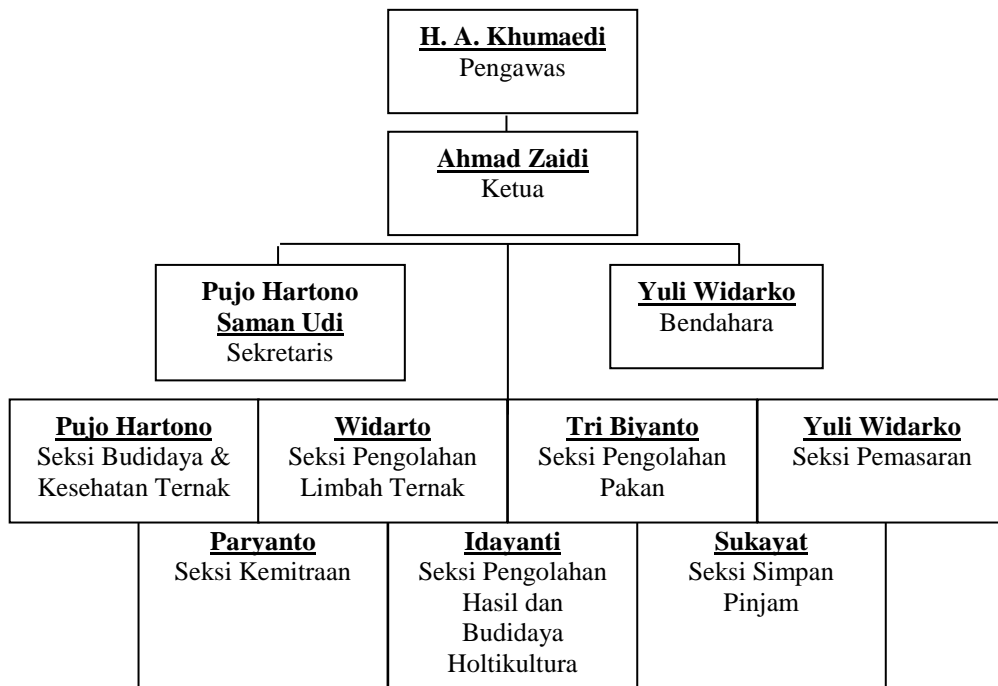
H. A. Khumaedi
Pengawas

Ahmad Zaidi
Ketua

Pujo Hartono
Saman Udi
Sekretaris

Yuli Widarko
Bendahara

Pujo Hartono
Seksi Budidaya & Kesehatan Ternak

Widarto
Seksi Pengolahan Limbah Ternak

Tri Biyanto
Seksi Pengolahan Pakan

Yuli Widarko
Seksi Pemasaran

Paryanto
Seksi Kemitraan

Idayanti
Seksi Pengolahan Hasil dan Budidaya Holtikultura

Sukayat
Seksi Simpan Pinjam